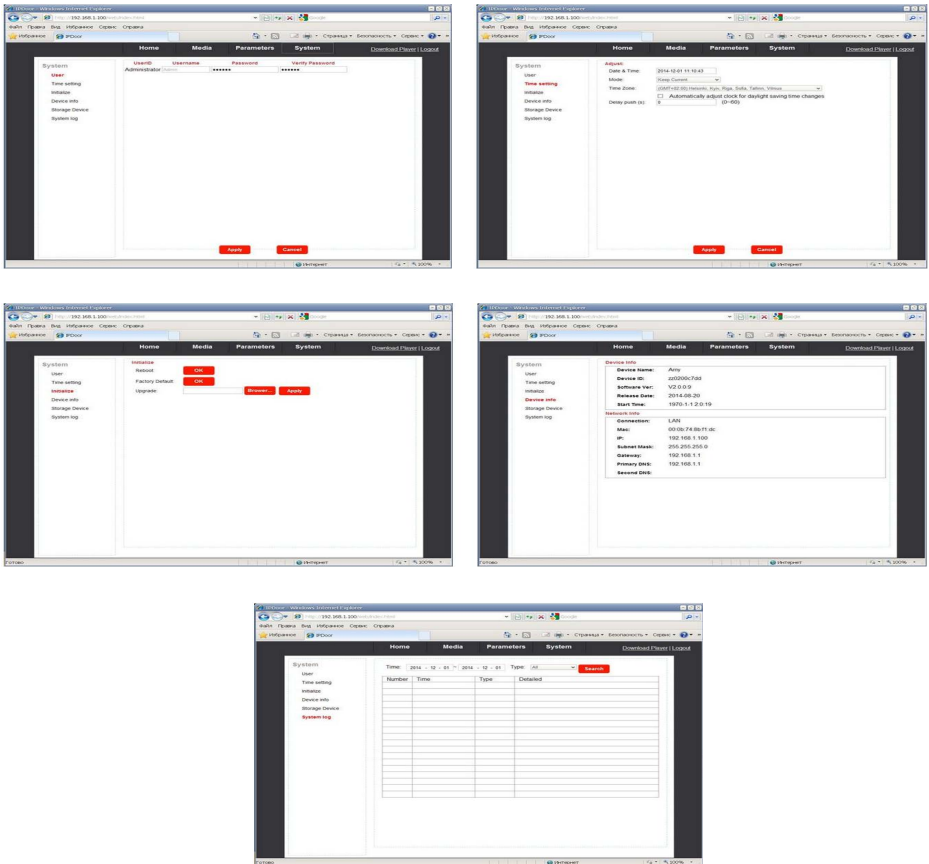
IPDoor - Windows Internet Explorer
http://192.168.1.100/
Файл Правка Вид Избранное Сервис Справка
Избранное IPDoor
Страница Безопасность Сервис

Home Media Parameters System Download Player | Logout

System
User
Time setting
Initialize
Device info
Storage Device
System log

| UserID | Username | Password | Verify Password |
|---|---|---|---|
| Administrator | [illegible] | •••••• | •••••• |

Apply Cancel

Интернет 100%

IPDoor - Windows Internet Explorer
http://192.168.1.100/
Файл Правка Вид Избранное Сервис Справка
Избранное IPDoor
Страница Безопасность Сервис

Home Media Parameters System Download Player | Logout

System
User
Time setting
Initialize
Device info
Storage Device
System log

Adjust
Date & Time: 2014-12-01 11:10:43
Mode: Keep Current
Time Zone: (GMT+02:00) Helsinki, Kyiv, Riga, Sofia, Tallinn, Vilnius
Automatically adjust clock for daylight saving time changes
Delay push (s): 9 (0~60)

Apply Cancel

Интернет 100%

IPDoor - Windows Internet Explorer
http://192.168.1.100/
Файл Правка Вид Избранное Сервис Справка
Избранное IPDoor
Страница Безопасность Сервис

Home Media Parameters System Download Player | Logout

System
User
Time setting
Initialize
Device info
Storage Device
System log

Initialize
Reboot: OK
Factory Default: OK
Upgrade: Browser... Apply

Готово Интернет 100%

IPDoor - Windows Internet Explorer
http://192.168.1.100/
Файл Правка Вид Избранное Сервис Справка
Избранное IPDoor
Страница Безопасность Сервис

Home Media Parameters System Download Player | Logout

System
User
Time setting
Initialize
Device info
Storage Device
System log

Device Info
Device Name: Any
Device ID: zz0200c7dd
Software Ver: V2.0.0.9
Release Date: 2014.08.20
Start Time: 1970.1.1 2:0:19

Network Info
Connection: LAN
Mac: 00:0b:74:8b:f1:dc
IP: 192.168.1.100
Subnet Mask: 255.255.255.0
Gateway: 192.168.1.1
Primary DNS: 192.168.1.1
Second DNS:

Готово Интернет 100%

IPDoor - Windows Internet Explorer
http://192.168.1.100/
Файл Правка Вид Избранное Сервис Справка
Избранное IPDoor
Страница Безопасность Сервис

Home Media Parameters System Download Player | Logout

System
User
Time setting
Initialize
Device info
Storage Device
System log

Time: 2014 - 12 - 01 ~ 2014 - 12 - 01 Type: All Search

| Number | Time | Type | Detailed |
|---|---|---|---|
| | | | |

Готово Интернет 100%